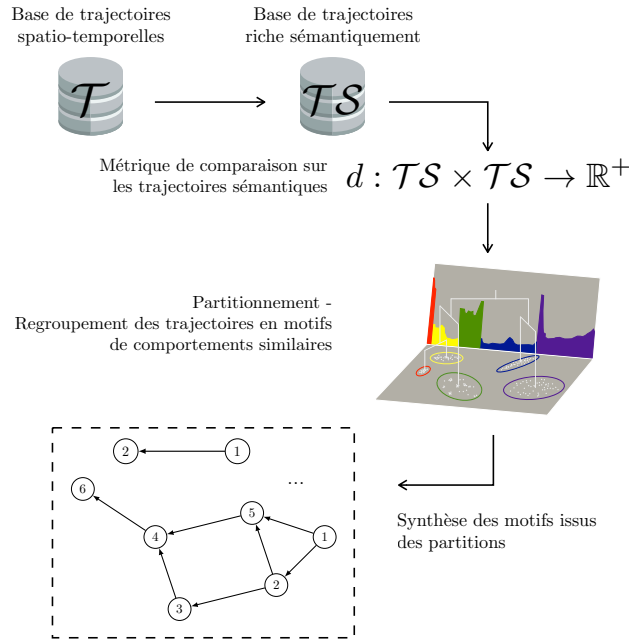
Base de trajectoires spatio-temporelles

$\mathcal{T}$

Base de trajectoires riche sémantiquement

$\mathcal{TS}$

Métrique de comparaison sur les trajectoires sémantiques

$d : \mathcal{TS} \times \mathcal{TS} \to \mathbb{R}^+$

Partitionnement - Regroupement des trajectoires en motifs de comportements similaires

2 1

...

6

5

4

1

2

3

Synthèse des motifs issus des partitions